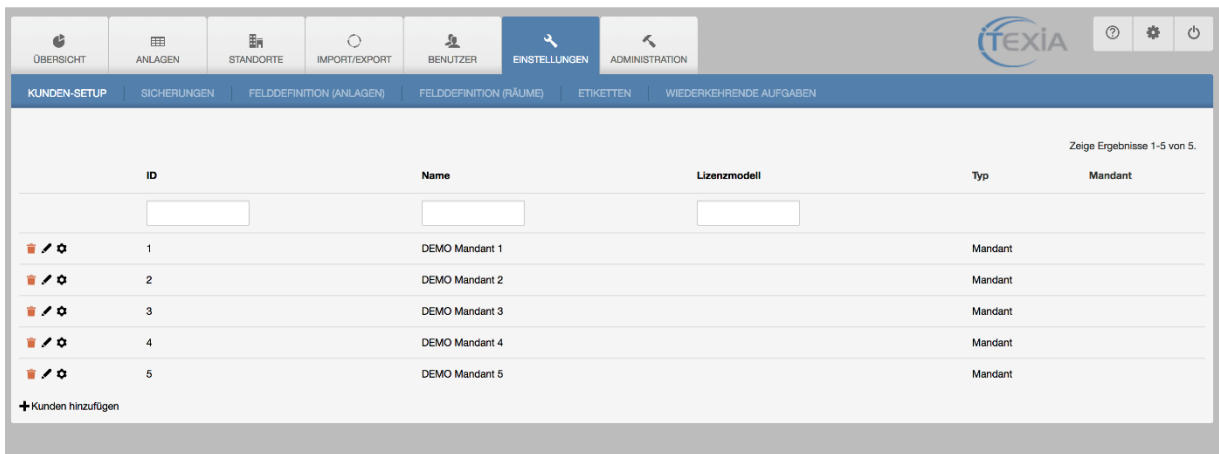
ÜBERSICHT | ANLAGEN | STANDORTE | IMPORT/EXPORT | BENUTZER | EINSTELLUNGEN | ADMINISTRATION

iTEXIA

KUNDEN-SETUP | SICHERUNGEN | FELDDEFINITION (ANLAGEN) | FELDDEFINITION (RÄUME) | ETIKETTEN | WIEDERKEHRENDE AUFGABEN

Zeige Ergebnisse 1-5 von 5.

| | ID | Name | Lizenzmodell | Typ | Mandant |
|---|---|---|---|---|---|
| | | | | | |
| | 1 | DEMO Mandant 1 | | Mandant | |
| | 2 | DEMO Mandant 2 | | Mandant | |
| | 3 | DEMO Mandant 3 | | Mandant | |
| | 4 | DEMO Mandant 4 | | Mandant | |
| | 5 | DEMO Mandant 5 | | Mandant | |

+ Kunden hinzufügen